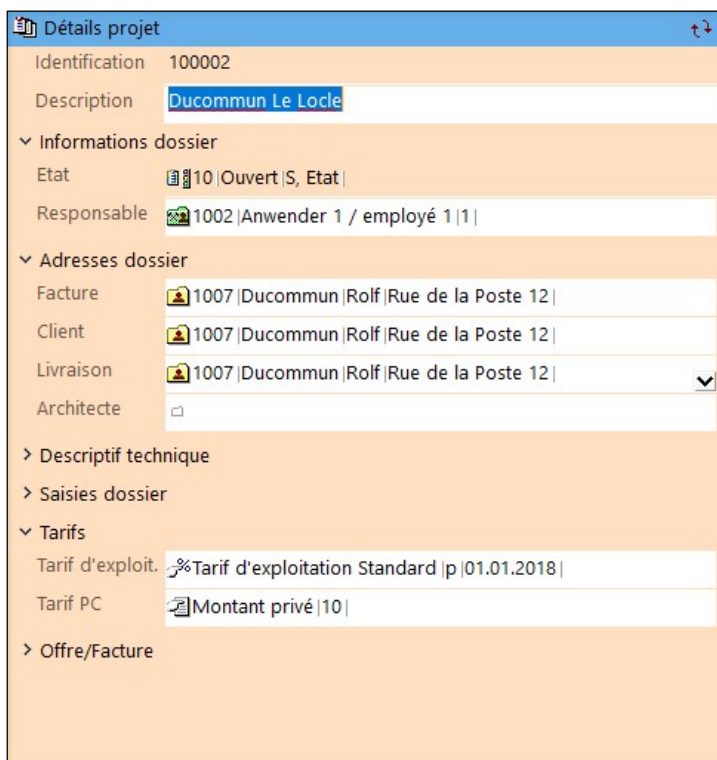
Détails projet

Identification 100002

Description Ducommun Le Locle

Informations dossier

Etat 10 |Ouvert |S, Etat |

Responsable 1002 |Anwender 1 / employé 1 |1 |

Adresses dossier

Facture 1007 |Ducommun |Rolf |Rue de la Poste 12 |

Client 1007 |Ducommun |Rolf |Rue de la Poste 12 |

Livraison 1007 |Ducommun |Rolf |Rue de la Poste 12 |

Architecte

Descriptif technique

Saisies dossier

Tarifs

Tarif d'exploit. Tarif d'exploitation Standard |p |01.01.2018 |

Tarif PC Montant privé |10 |

Offre/Facture